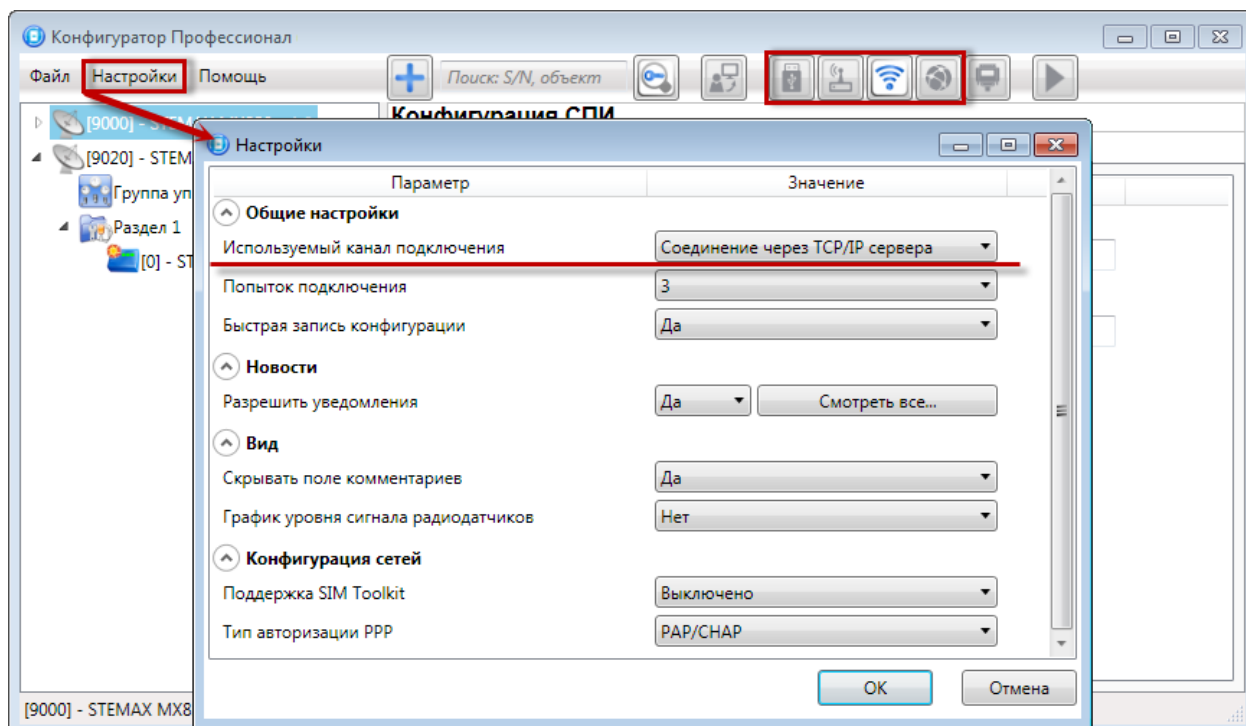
Конфигуратор Профессионал

Файл Настройки Помощь

Поиск: S/N, объект

[9000] - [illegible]

[9020] - STEM

Группа уп

Раздел 1

[0] - ST

Конфигурация СПИ

Настройки

| Параметр | Значение |
|---|---|
| Общие настройки | |
| Используемый канал подключения | Соединение через TCP/IP сервера |
| Попыток подключения | 3 |
| Быстрая запись конфигурации | Да |
| Новости | |
| Разрешить уведомления | Да Смотреть все... |
| Вид | |
| Скрывать поле комментариев | Да |
| График уровня сигнала радиодатчиков | Нет |
| Конфигурация сетей | |
| Поддержка SIM Toolkit | Выключено |
| Тип авторизации PPP | PAP/CHAP |

OK Отмена

[9000] - STEMAX MX8